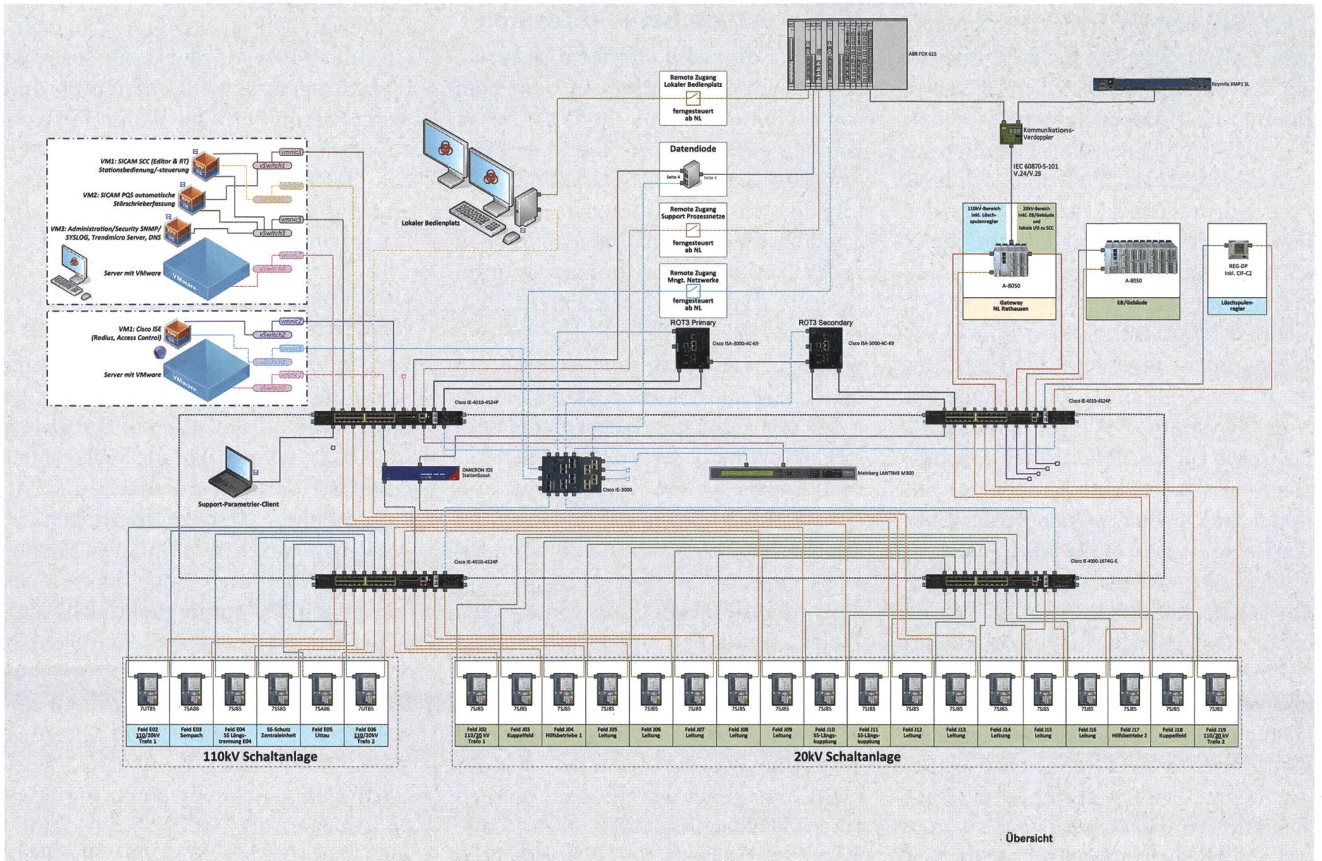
ABB FOX 615

Keymile XMP1 SL

Remote Zugang Lokaler Bedienplatz

ferngesteuert ab NL

Datendiode

Seite A

Seite B

Remote Zugang Support Prozessnetze

ferngesteuert ab NL

Remote Zugang Mngt. Netzwerke

ferngesteuert ab NL

Kommunikations-Verdoppler

IEC 60870-5-101 V.24/V.28

110kV-Bereich inkl. Löschspulenregler

20kV-Bereich inkl. EB/Gebäude und lokale I/O zu SCC

A-8050

Gateway NL Rathausen

A-8050

EB/Gebäude

REG-DP inkl. CIF-C2

Löschspulenregler

VM1: SICAM SCC (Editor & RT) Stationsbedienung/-steuerung

VM2: SICAM PQS automatische Störschrieberfassung

VM3: Administration/Security SNMP/ SYSLOG, Trendmicro Server, DNS

Server mit VMware

vSwitch1

vSwitch2

vSwitch3

vSwitch4

vmnic1

vmnic2

vmnic3

vmnic4

VM1: Cisco ISE (Radius, Access Control)

Server mit VMware

Lokaler Bedienplatz

ROT3 Primary

Cisco ISA-3000-4C-K9

ROT3 Secondary

Cisco ISA-3000-4C-K9

Cisco IE-4010-4S24P

Cisco IE-4010-4S24P

OMICRON IDS StationScout

Cisco IE-3000

Meinberg LANTIME M300

Support-Parametrier-Client

Cisco IE-4010-4S24P

Cisco IE-4000-16T4G-E

| 7UT85 | 7SA86 | 7SJ85 | 7SS85 | 7SA86 | 7UT85 |
|---|---|---|---|---|---|
| Feld E02 110/20kV Trafo 1 | Feld E03 Sempach | Feld E04 SS Längstrennung E04 | SS-Schutz Zentraleinheit | Feld E05 Littau | Feld E06 110/20kV Trafo 2 |

110kV Schaltanlage

| 7SJ85 | 7SJ85 | 7SJ85 | 7SJ85 | 7SJ85 | 7SJ85 | 7SJ85 | 7SJ85 | 7SJ85 | 7SJ85 | 7SJ85 | 7SJ85 | 7SJ85 | 7SJ85 | 7SJ85 | 7SJ85 | 7SJ85 | 7SJ85 |
|---|---|---|---|---|---|---|---|---|---|---|---|---|---|---|---|---|---|
| Feld J02 110/20 kV Trafo 1 | Feld J03 Kuppelfeld | Feld J04 Hilfsbetriebe 1 | Feld J05 Leitung | Feld J06 Leitung | Feld J07 Leitung | Feld J08 Leitung | Feld J09 Leitung | Feld J10 SS-Längskupplung | Feld J11 SS-Längskupplung | Feld J12 Leitung | Feld J13 Leitung | Feld J14 Leitung | Feld J15 Leitung | Feld J16 Leitung | Feld J17 Hilfsbetriebe 2 | Feld J18 Kuppelfeld | Feld J19 110/20 kV Trafo 2 |

20kV Schaltanlage

Übersicht